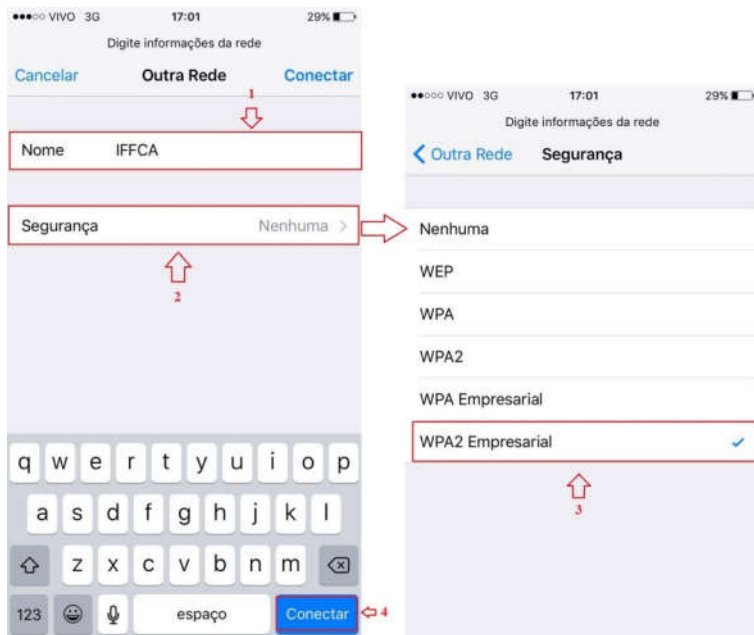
●●●○○ VIVO 3G 17:01 29%

Digite informações da rede

Cancelar Outra Rede Conectar

1

Nome IFFCA

Segurança Nenhuma >

2

q w e r t y u i o p

a s d f g h j k l

z x c v b n m

123 espaço Conectar

4

●●○○○ VIVO 3G 17:01 29%

Digite informações da rede

< Outra Rede Segurança

Nenhuma

WEP

WPA

WPA2

WPA Empresarial

WPA2 Empresarial ✓

3